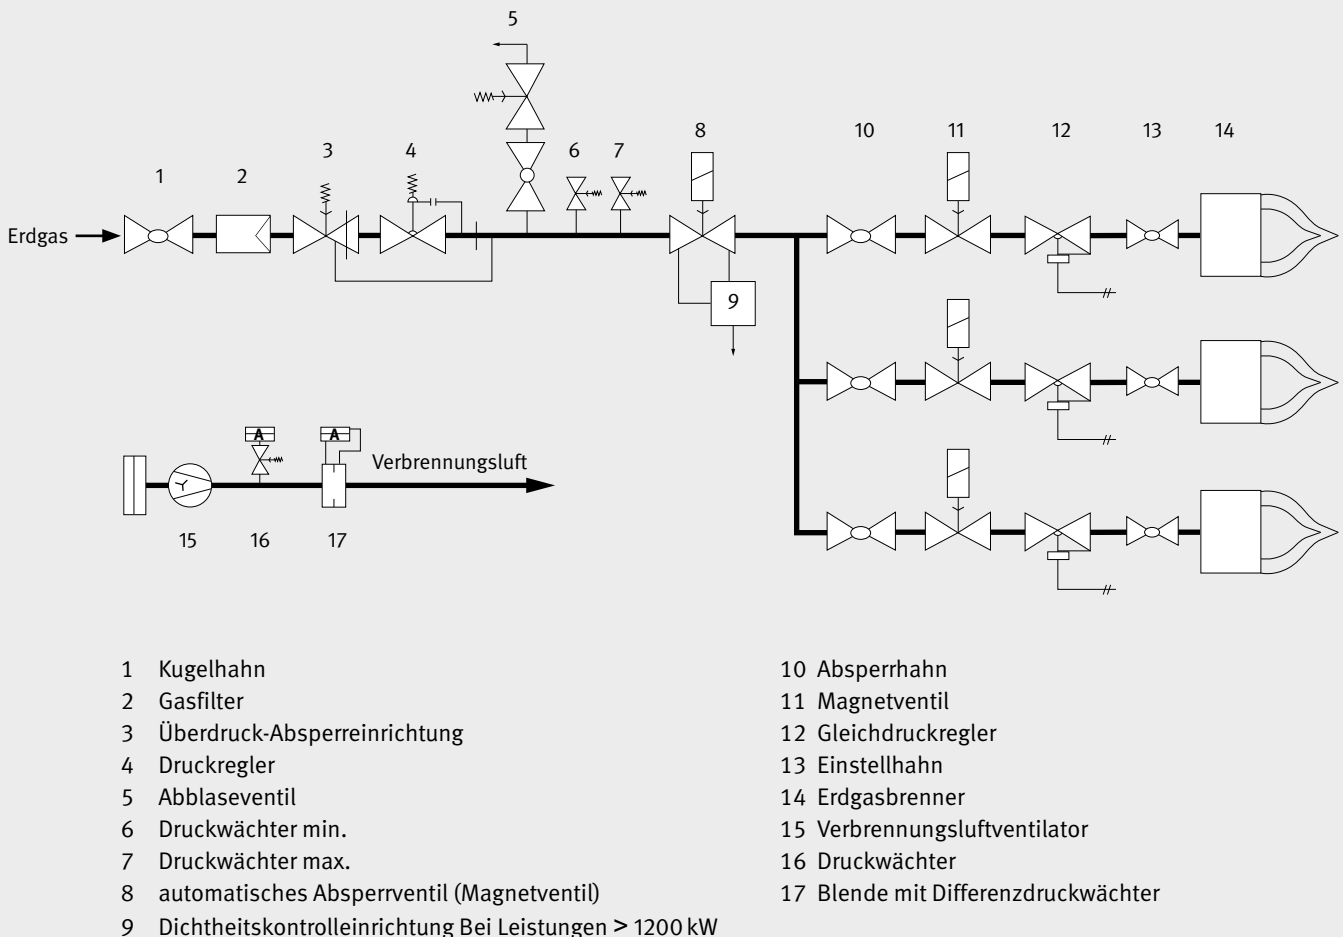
5

1 2 3 4 6 7 8 10 11 12 13 14

Erdgas

9

A A

Verbrennungsluft

15 16 17

1 Kugelhahn
2 Gasfilter
3 Überdruck-Absperreinrichtung
4 Druckregler
5 Abblaseventil
6 Druckwächter min.
7 Druckwächter max.
8 automatisches Absperrventil (Magnetventil)
9 Dichtheitskontrolleinrichtung Bei Leistungen > 1200 kW

10 Absperrhahn
11 Magnetventil
12 Gleichdruckregler
13 Einstellhahn
14 Erdgasbrenner
15 Verbrennungsluftventilator
16 Druckwächter
17 Blende mit Differenzdruckwächter